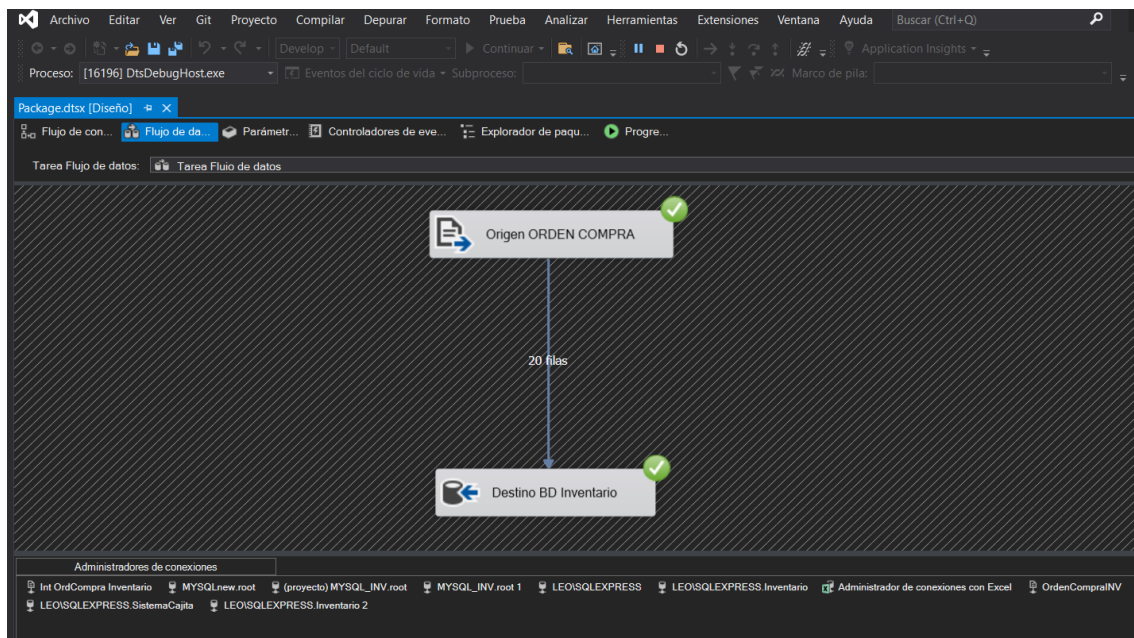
Archivo Editar Ver Git Proyecto Compilar Depurar Formato Prueba Analizar Herramientas Extensiones Ventana Ayuda Buscar (Ctrl+Q)

Develop Default Continuar Application Insights

Proceso: [16196] DtsDebugHost.exe Eventos del ciclo de vida Subproceso: Marco de pila:

Package.dtsx [Diseño]

Flujo de con... Flujo de da... Parámetr... Controladores de eve... Explorador de paqu... Progre...

Tarea Flujo de datos: Tarea Flujo de datos

Origen ORDEN COMPRA

20 filas

Destino BD Inventario

Administradores de conexiones

Int OrdCompra Inventario MYSQLnew.root (proyecto) MYSQL_INV.root MYSQL_INV.root 1 LEO\SQLEXPRESS LEO\SQLEXPRESS.Inventario Administrador de conexiones con Excel OrdenCompraINV LEO\SQLEXPRESS.SistemaCajita LEO\SQLEXPRESS.Inventario 2